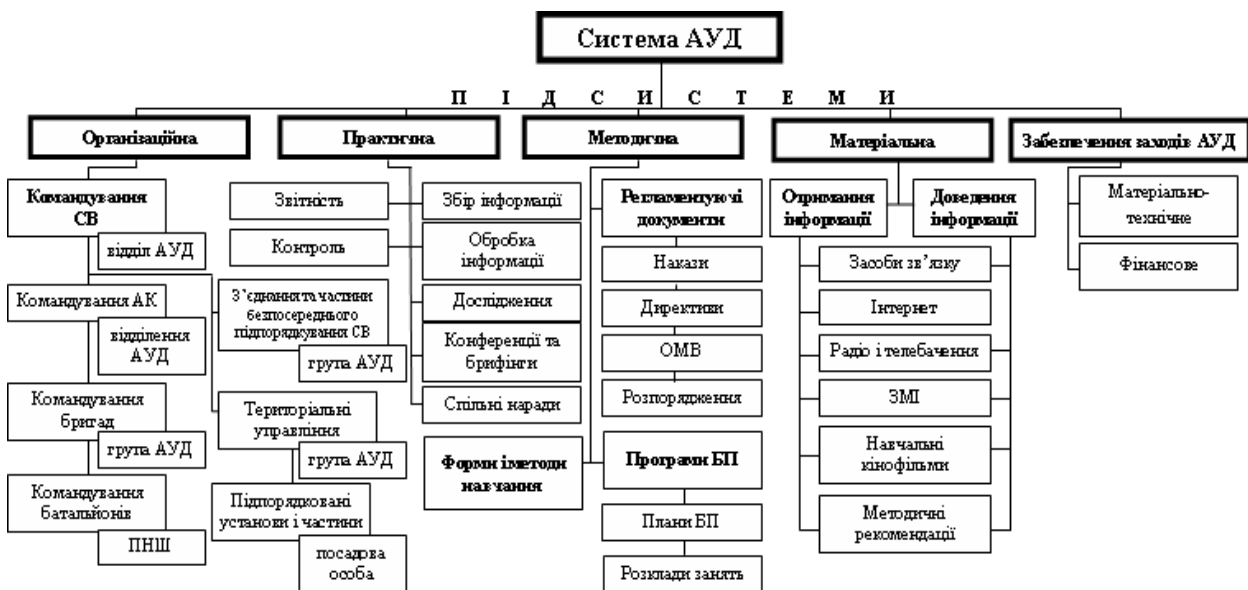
Система АУД

П І Д С И С Т Е М И

Організаційна

Командування СВ

відділ АУД

Командування АК

відділення АУД

Командування бригад

група АУД

Командування батальйонів

ПНШ

Практична

Звітність

Контроль

З'єднання та частини безпосереднього підпорядкування СВ

група АУД

Територіальні управління

група АУД

Підпорядковані установи і частини

посадова особа

Збір інформації

Обробка інформації

Дослідження

Конференції та брифінги

Спільні наради

Методична

Регламентуючі документи

Накази

Директиви

ОМВ

Розпорядження

Форми і методи навчання

Програми БП

Плани БП

Розклади занять

Матеріальна

Отримання інформації

Доведення інформації

Засоби зв'язку

Інтернет

Радіо і телебачення

ЗМІ

Навчальні кінофільми

Методичні рекомендації

Забезпечення заходів АУД

Матеріально-технічне

Фінансове